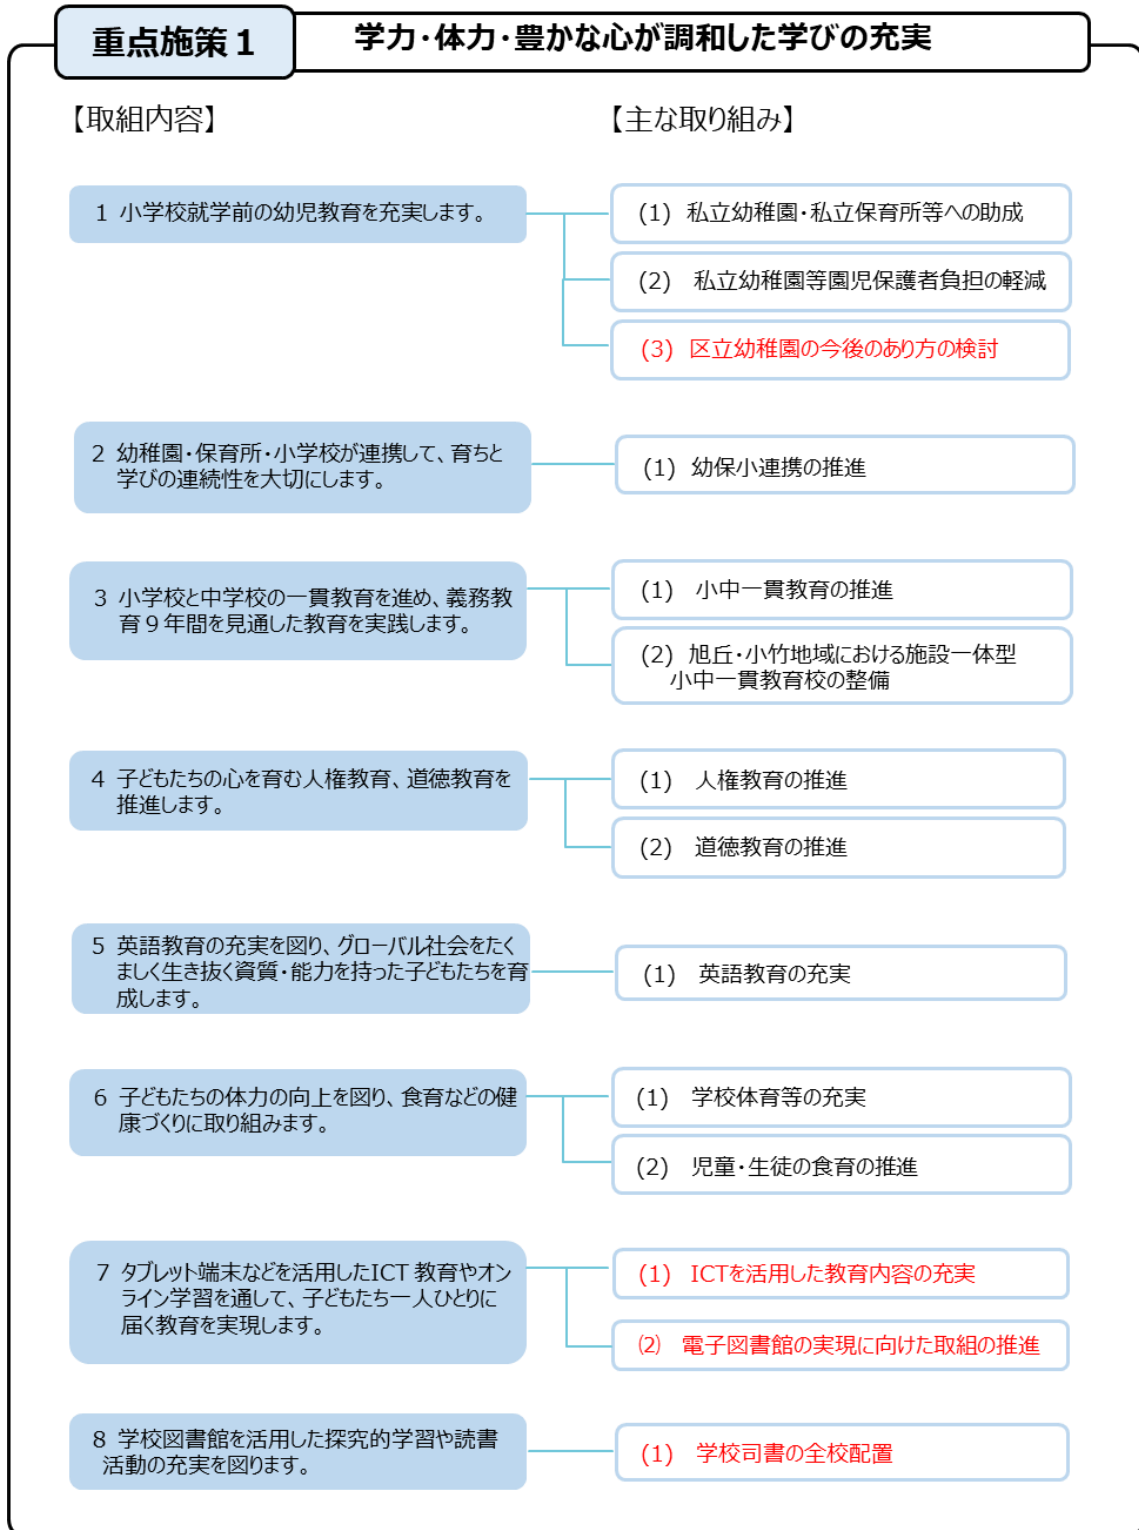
重点施策 1

学力・体力・豊かな心が調和した学びの充実

【取組内容】

【主な取り組み】

1 小学校就学前の幼児教育を充実します。

(1) 私立幼稚園・私立保育所等への助成

(2) 私立幼稚園等園児保護者負担の軽減

(3) 区立幼稚園の今後のあり方の検討

2 幼稚園・保育所・小学校が連携して、育ちと学びの連続性を大切にします。

(1) 幼保小連携の推進

3 小学校と中学校の一貫教育を進め、義務教育９年間を見通した教育を実践します。

(1) 小中一貫教育の推進

(2) 旭丘・小竹地域における施設一体型小中一貫教育校の整備

4 子どもたちの心を育む人権教育、道徳教育を推進します。

(1) 人権教育の推進

(2) 道徳教育の推進

5 英語教育の充実を図り、グローバル社会をたくましく生き抜く資質・能力を持った子どもたちを育成します。

(1) 英語教育の充実

6 子どもたちの体力の向上を図り、食育などの健康づくりに取り組みます。

(1) 学校体育等の充実

(2) 児童・生徒の食育の推進

7 タブレット端末などを活用したICT 教育やオンライン学習を通して、子どもたち一人ひとりに届く教育を実現します。

(1) ICTを活用した教育内容の充実

(2) 電子図書館の実現に向けた取組の推進

8 学校図書館を活用した探究的学習や読書活動の充実を図ります。

(1) 学校司書の全校配置